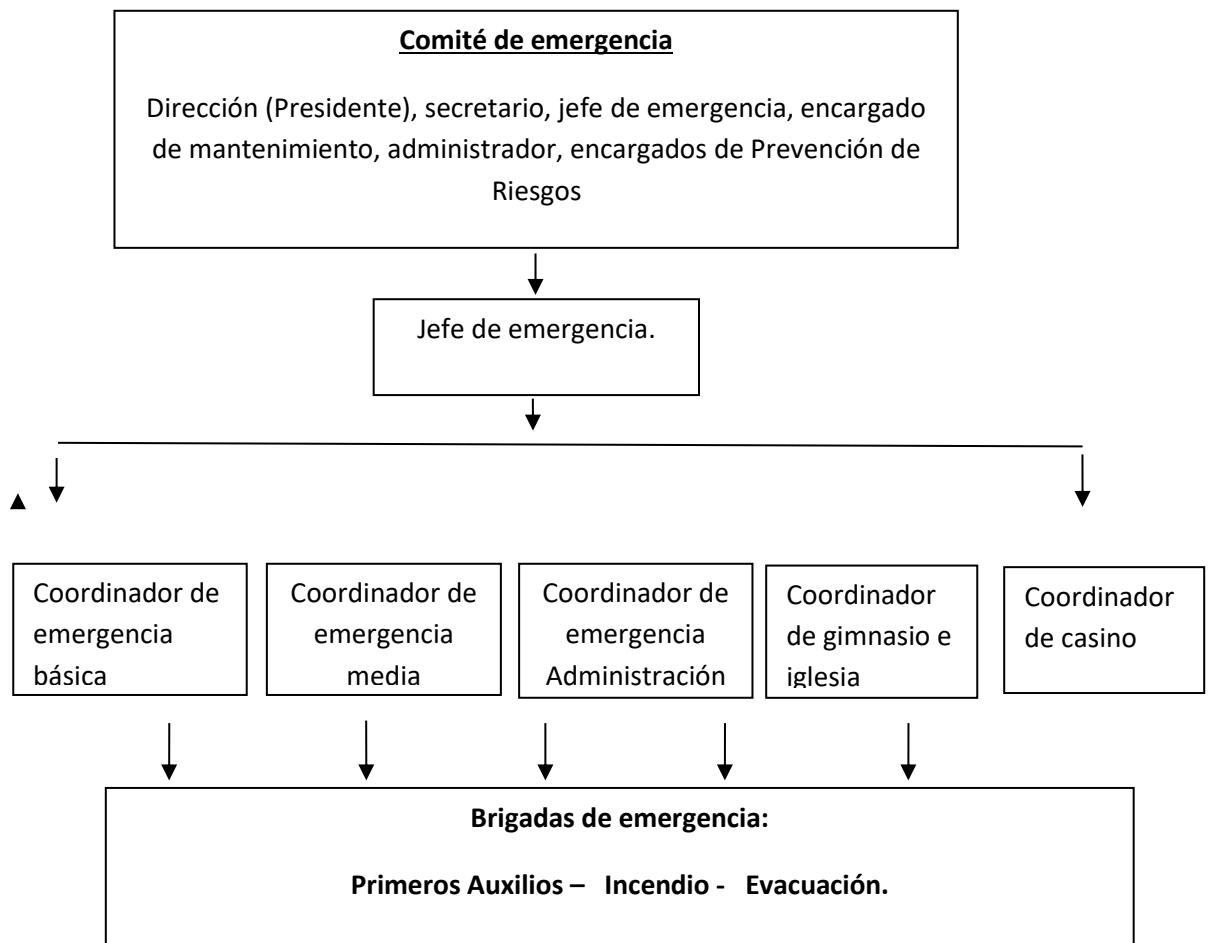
Comité de emergencia

Dirección (Presidente), secretario, jefe de emergencia, encargado de mantenimiento, administrador, encargados de Prevención de Riesgos

Jefe de emergencia.

Coordinador de emergencia básica

Coordinador de emergencia media

Coordinador de emergencia Administración

Coordinador de gimnasio e iglesia

Coordinador de casino

Brigadas de emergencia:

Primeros Auxilios – Incendio - Evacuación.